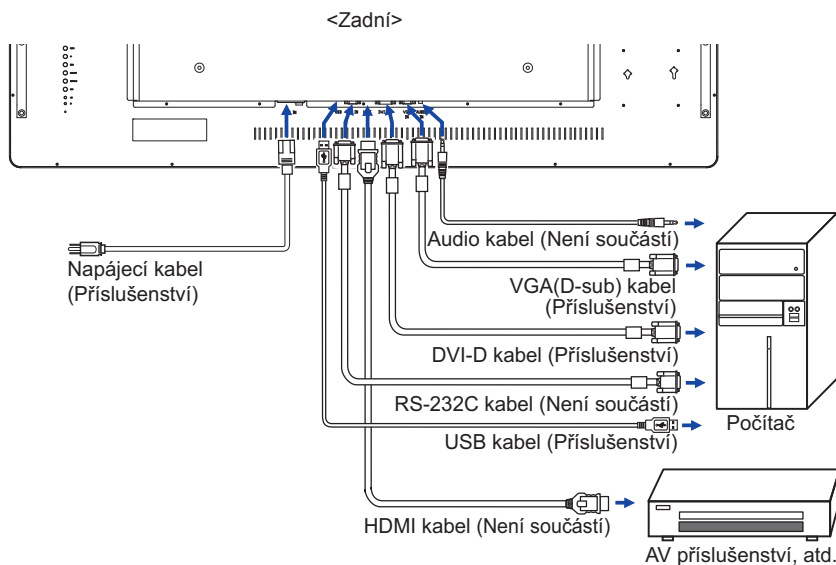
<Zadní>

Napájecí kabel (Příslušenství)

Audio kabel (Není součástí)

VGA(D-sub) kabel (Příslušenství)

DVI-D kabel (Příslušenství)

RS-232C kabel (Není součástí)

USB kabel (Příslušenství)

Počítač

HDMI kabel (Není součástí)

AV příslušenství, atd.